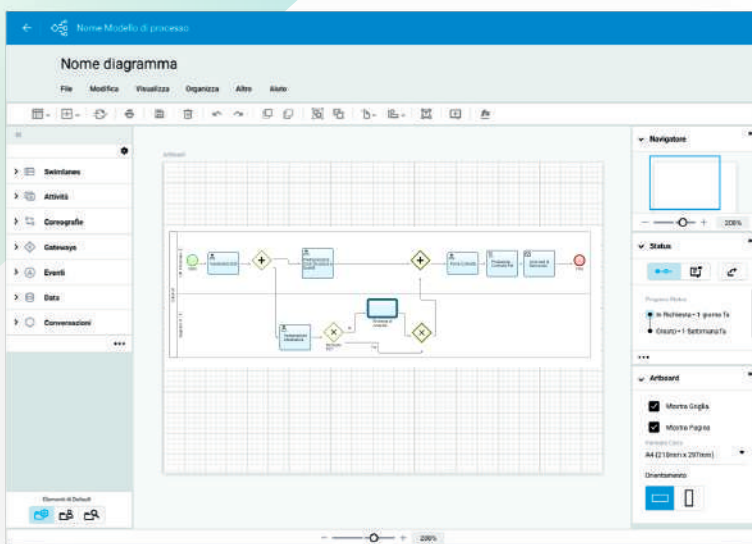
Nome Modello di processo

Nome diagramma

File Modifica Visualizza Organizza Altro Aiuto

Swimlanes
Attività
Coreografie
Gateways
Eventi
Data
Conversazioni

•••

Elementi di Default

Artboard

Start

Fine

Navigatore

200%

Status

Progress Status

In Richiesta - 1 giorno fa

Creato - 1 Settimana fa

•••

Artboard

Mostra Griglia

Mostra Pagina

A4 (210mm x 297mm)

Orientamento

200%